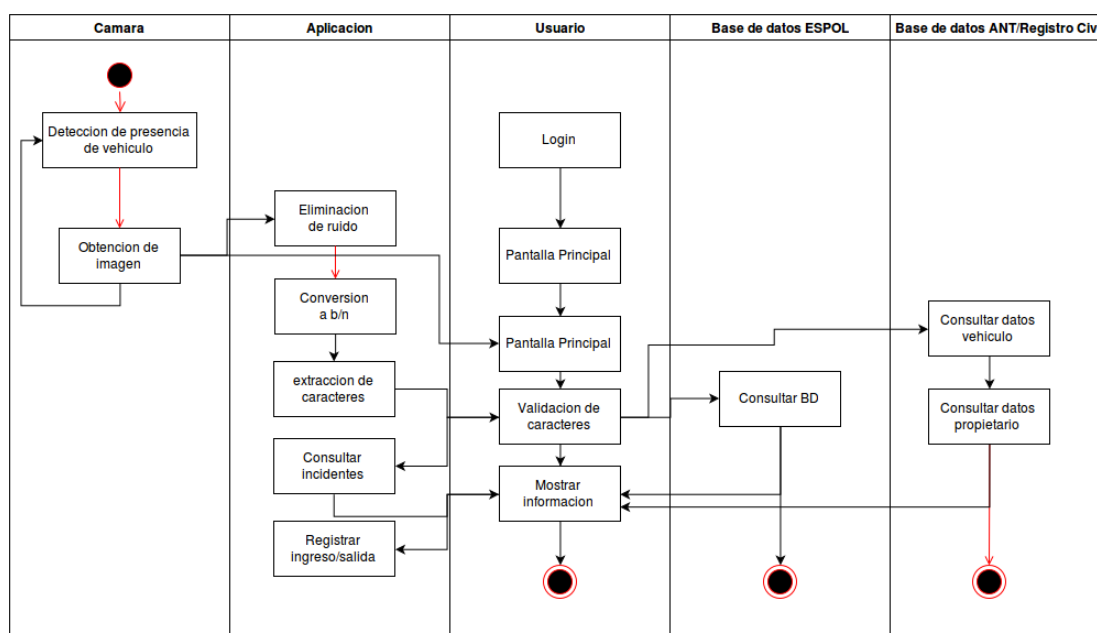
Camara

Aplicacion

Usuario

Base de datos ESPOL

Base de datos ANT/Registro Civ

Deteccion de presencia de vehiculo

Obtencion de imagen

Eliminacion de ruido

Conversion a b/n

extraccion de caracteres

Consultar incidentes

Registrar ingreso/salida

Login

Pantalla Principal

Pantalla Principal

Validacion de caracteres

Mostrar informacion

Consultar BD

Consultar datos vehiculo

Consultar datos propietario